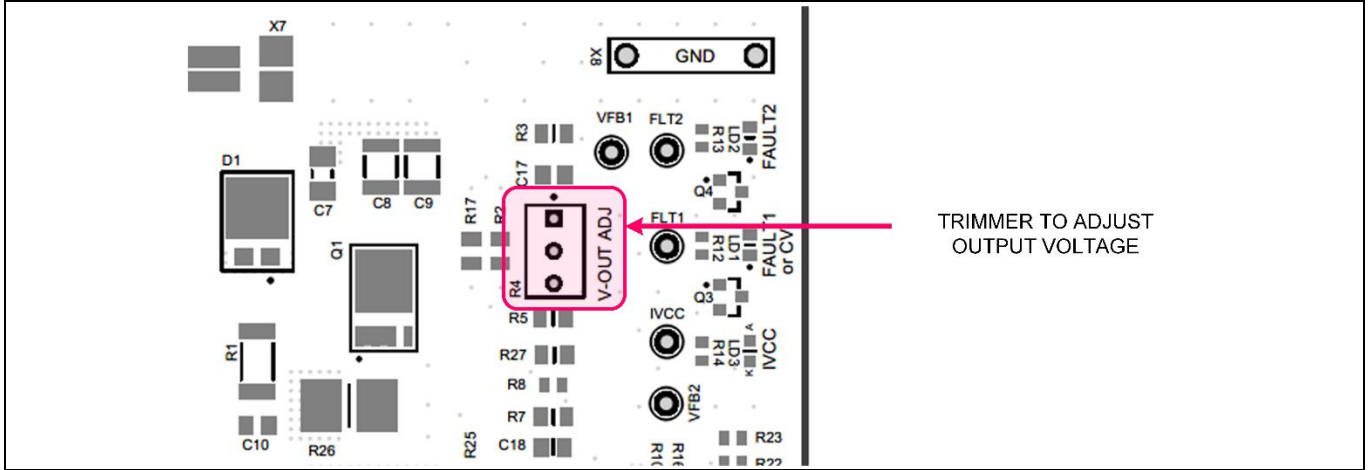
X7
X8
GND
D1
C7
C8
C9
R3
C17
VFB1
FLT2
R13
LD2
FAULT2
Q4
R17
R2
V-OUT ADJ
R4
FLT1
R12
LD1
FAULT1 or CV
Q3
TRIMMER TO ADJUST OUTPUT VOLTAGE
Q1
R5
IVCC
R14
LD3
IVCC
R1
R27
R8
R7
VFB2
C10
R26
R25
C18
R10
R16
R23
R22